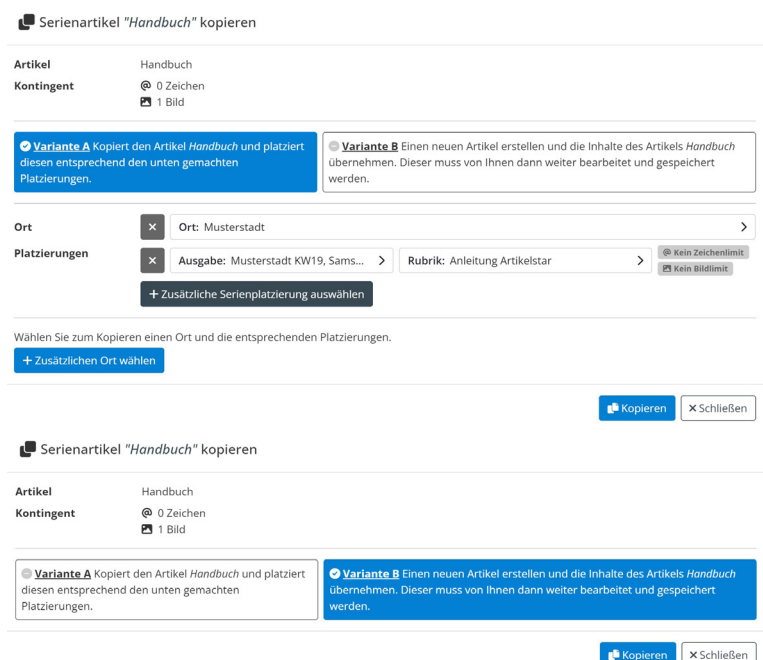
Serienartikel "Handbuch" kopieren

Artikel Handbuch
Kontingent @ 0 Zeichen
1 Bild

Variante A Kopiert den Artikel Handbuch und platziert diesen entsprechend den unten gemachten Platzierungen.

Variante B Einen neuen Artikel erstellen und die Inhalte des Artikels Handbuch übernehmen. Dieser muss von Ihnen dann weiter bearbeitet und gespeichert werden.

Ort ✕ Ort: Musterstadt

Platzierungen ✕ Ausgabe: Musterstadt KW19, Sams... Rubrik: Anleitung Artikelstar
Kein Zeichenlimit
Kein Bildlimit

+ Zusätzliche Serienplatzierung auswählen

Wählen Sie zum Kopieren einen Ort und die entsprechenden Platzierungen.

+ Zusätzlichen Ort wählen

Kopieren ✕ Schließen

Serienartikel "Handbuch" kopieren

Artikel Handbuch
Kontingent @ 0 Zeichen
1 Bild

Variante A Kopiert den Artikel Handbuch und platziert diesen entsprechend den unten gemachten Platzierungen.

Variante B Einen neuen Artikel erstellen und die Inhalte des Artikels Handbuch übernehmen. Dieser muss von Ihnen dann weiter bearbeitet und gespeichert werden.

Kopieren ✕ Schließen